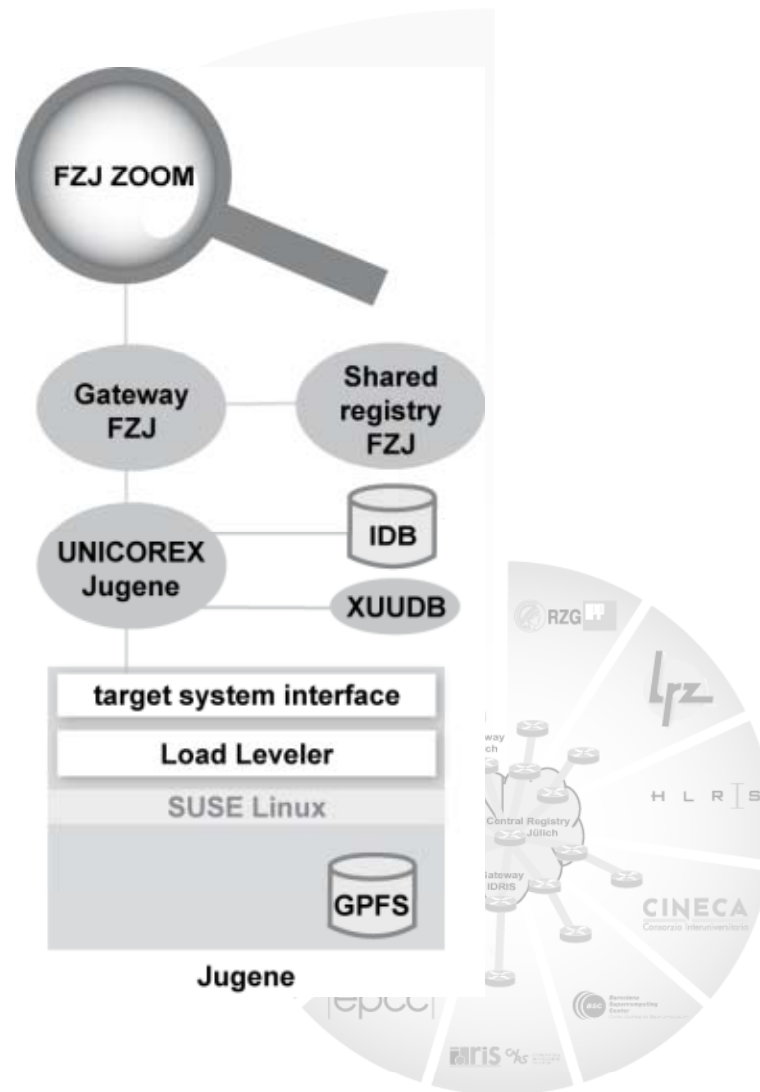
FZJ ZOOM

Gateway FZJ

Shared registry FZJ

UNICOREX Jugene

IDB

XUUDB

target system interface

Load Leveler

SUSE Linux

GPFS

Jugene

RZG

lrz

H L R S

CINECA

Consorzio Interuniversitario

Barcelona Supercomputing Center

IDRIS

epcc

Central Registry Jülich

Gateway IDRIS